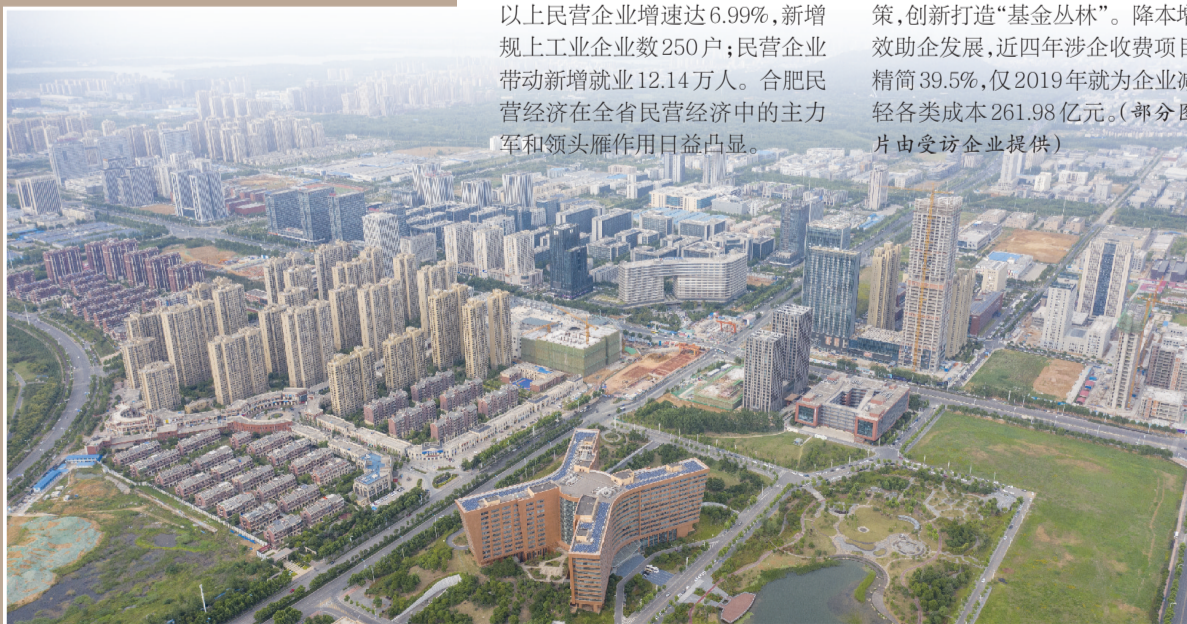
以上民营企业增速达6.99%，新增规上工业企业数250户；民营企业带动新增就业12.14万人。合肥民营经济在全省民营经济中的主力军和领头雁作用日益凸显。

策，创新打造“基金丛林”。降本增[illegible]效助企发展，近四年涉企收费项目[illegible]精简39.5%，仅2019年就为企业减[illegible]轻各类成本261.98亿元。（部分图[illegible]片由受访企业提供）